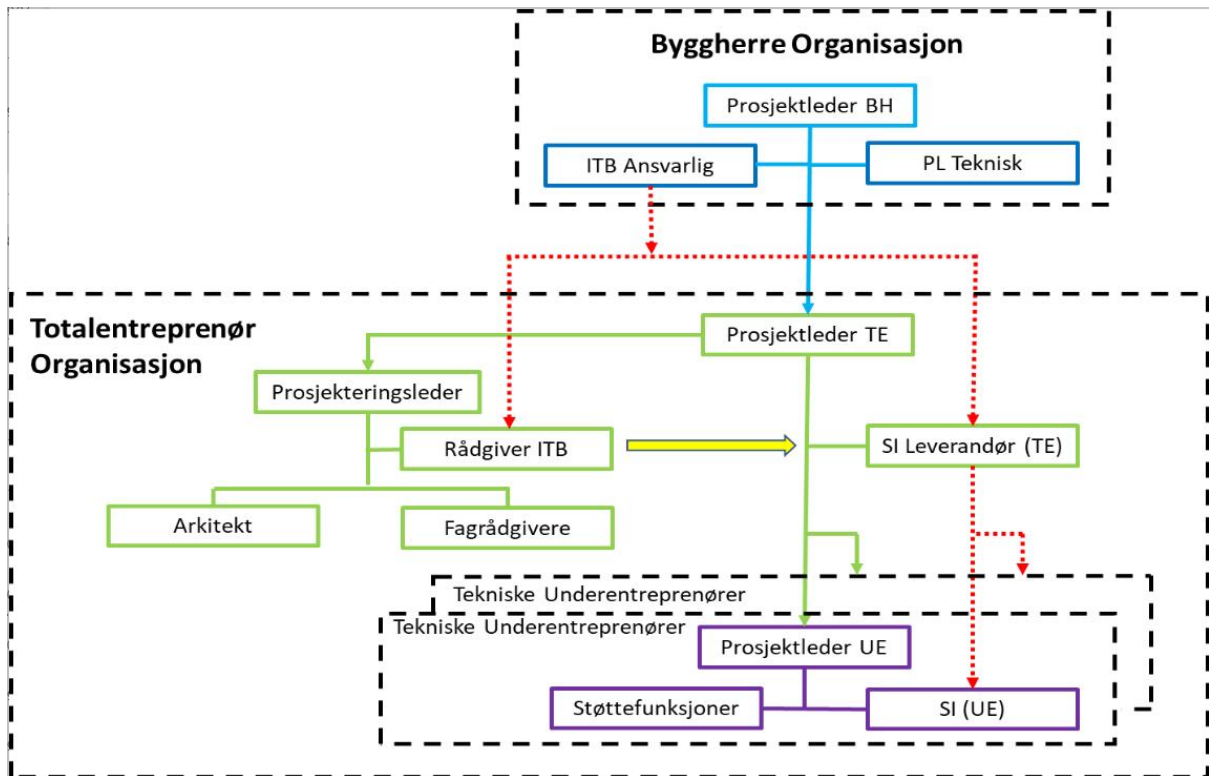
Byggherre Organisasjon

Prosjektleder BH

ITB Ansvarlig

PL Teknisk

Totalentreprenør Organisasjon

Prosjektleder TE

Prosjekteringsleder

Rådgiver ITB

SI Leverandør (TE)

Arkitekt

Fagrådgivere

Tekniske Underentreprenører

Tekniske Underentreprenører

Prosjektleder UE

Støttefunksjoner

SI (UE)